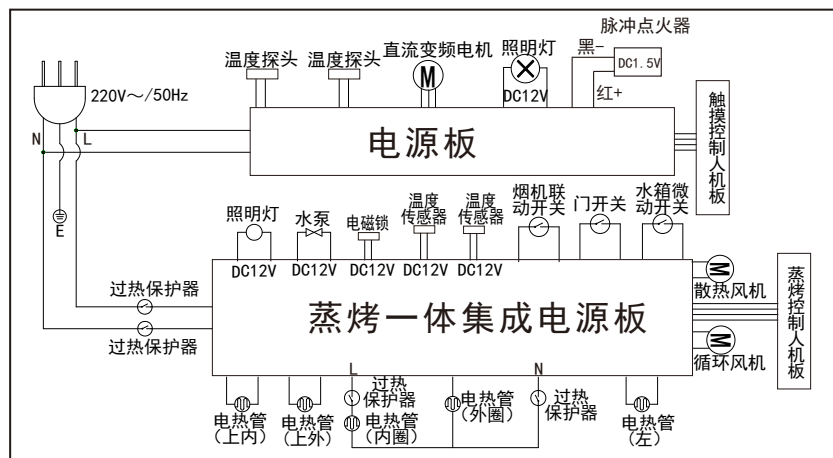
脉冲点火器

黑-

DC1.5V

红+

温度探头 温度探头 直流变频电机 照明灯

M

DC12V

220V～/50Hz

N L

E

电源板

触摸控制人机板

照明灯 水泵 电磁锁 温度传感器 温度传感器 烟机联动开关 门开关 水箱微动开关

DC12V DC12V DC12V DC12V DC12V

M 散热风机

蒸烤控制人机板

过热保护器

过热保护器

蒸烤一体集成电源板

M 循环风机

L N

过热保护器

过热保护器

电热管（上内） 电热管（上外） 电热管（内圈） 电热管（外圈） 电热管（左）